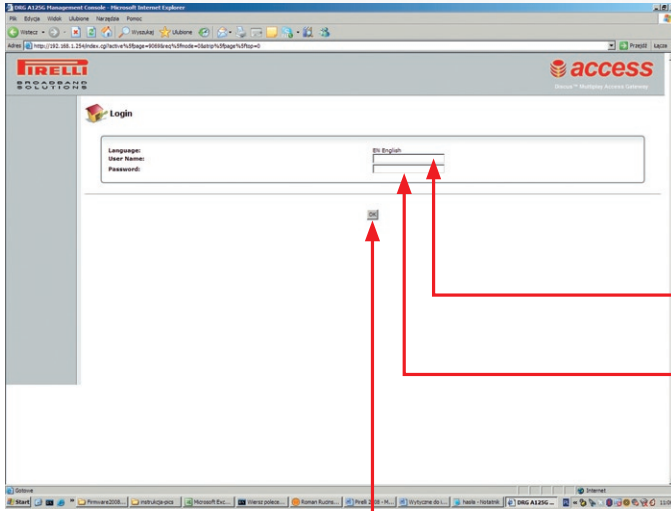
DRG A125G Management Console - Microsoft Internet Explorer

Plik Edycja Widok Ulubione Narzędzia Pomoc

Wstecz Wyszukaj Ulubione

Adres http://192.168.1.254/index.cgi?active%5fpage=9088req%5fmode=0&strip%5fpage%5ftop=0

Przejdź Łącza

PIRELLI BROADBAND SOLUTIONS

access

Discus™ Multiplay Access Gateway

Login

Language: EN English

User Name:

Password:

OK

Gotowe

Internet

Start

Firmware2008...

instrukcja-pics

Microsoft Exc...

Wzorz polece...

Roman Rucins...

Pirelli 2008 - M...

Wytyczne do i...

hasła - Notatnik

DRG A125G ...